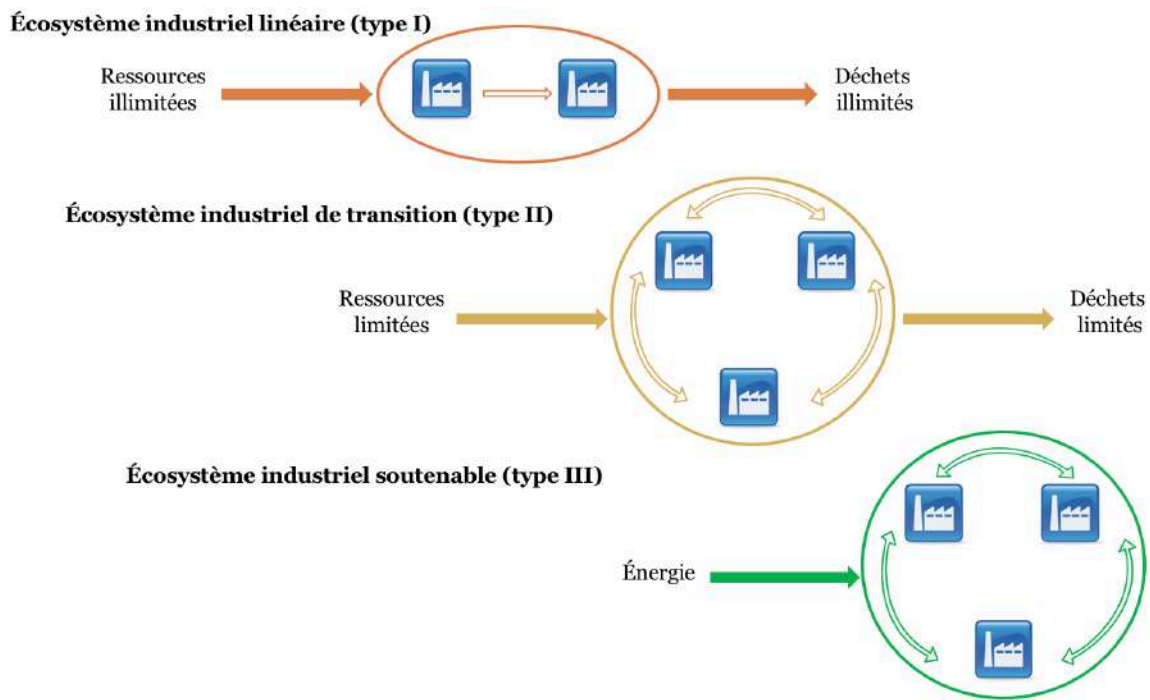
Écosystème industriel linéaire (type I)

Ressources illimitées

Déchets illimités

Écosystème industriel de transition (type II)

Ressources limitées

Déchets limités

Écosystème industriel soutenable (type III)

Énergie